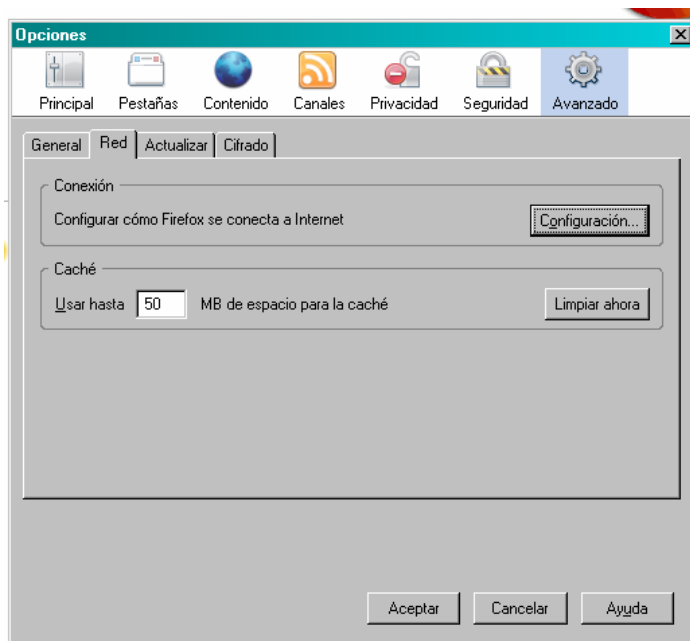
Opciones

Principal Pestañas Contenido Canales Privacidad Seguridad Avanzado

General Red Actualizar Cifrado

Conexión

Configurar cómo Firefox se conecta a Internet

Configuración...

Caché

Usar hasta 50 MB de espacio para la caché

Limpiar ahora

Aceptar Cancelar Ayuda